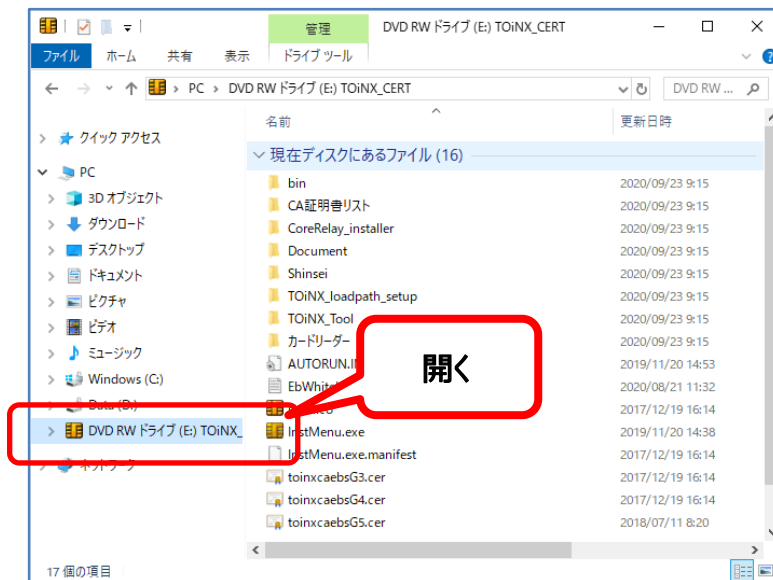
管理

DVD RW ドライブ (E:) TOiNX_CERT

ファイル ホーム 共有 表示 ドライブ ツール

PC > DVD RW ドライブ (E:) TOiNX_CERT

DVD RW ...

クイック アクセス

PC

3D オブジェクト

ダウンロード

デスクトップ

ドキュメント

ピクチャ

ビデオ

ミュージック

Windows (C:)

Data (D:)

DVD RW ドライブ (E:) TOiNX_

ネットワーク

17 個の項目

名前

更新日時

現在ディスクにあるファイル (16)

| 名前 | 更新日時 |
|---|---|
| bin | 2020/09/23 9:15 |
| CA証明書リスト | 2020/09/23 9:15 |
| CoreRelay_installer | 2020/09/23 9:15 |
| Document | 2020/09/23 9:15 |
| Shinsei | 2020/09/23 9:15 |
| TOiNX_loadpath_setup | 2020/09/23 9:15 |
| TOiNX_Tool | 2020/09/23 9:15 |
| カードリーダー | 2020/09/23 9:15 |
| AUTORUN.I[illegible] | 2019/11/20 14:53 |
| EbWhite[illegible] | 2020/08/21 11:32 |
| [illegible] | 2017/12/19 16:14 |
| InstMenu.exe | 2019/11/20 14:38 |
| InstMenu.exe.manifest | 2017/12/19 16:14 |
| toinxcaebsG3.cer | 2017/12/19 16:14 |
| toinxcaebsG4.cer | 2017/12/19 16:14 |
| toinxcaebsG5.cer | 2018/07/11 8:20 |

開く